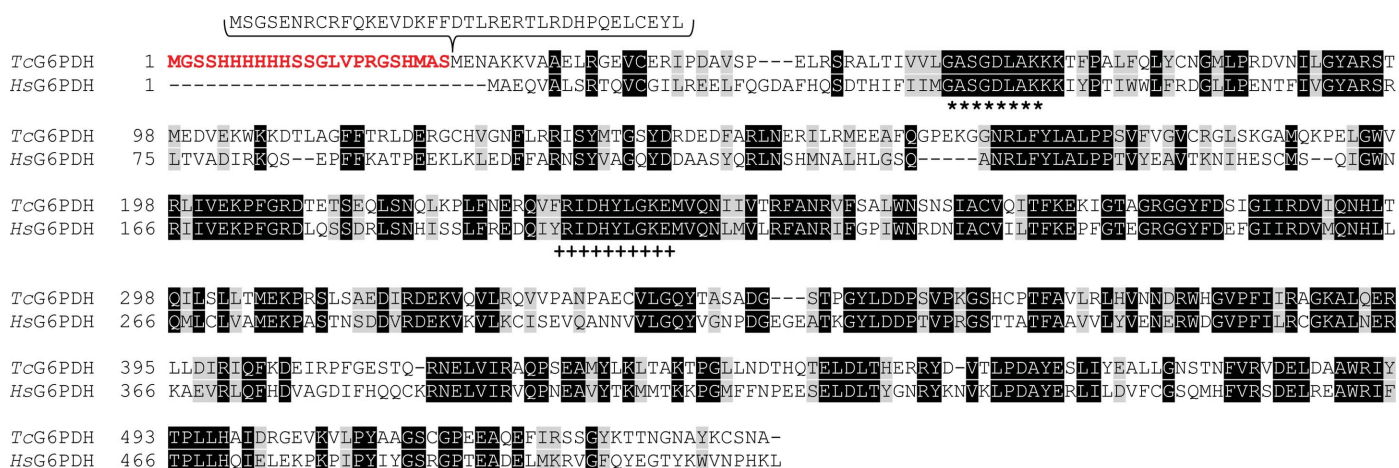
MSGSENRCRFQKEVDKFFDTLRERTLRDHPQELCEYL

TcG6PDH 1 MGSSHHHHHHSSGLVPRGSHMASMENAKKVAAELRGEVCERIPDAVSP---ELRSRALTIVVLGASGDLAKKKTFPALFQLYCNGMLPRDVNILGYARST
HsG6PDH 1 ---------------------------MAEQVALSRTQVCGILREELFQGDAFHQSDTHIFIIMGASGDLAKKKIYPTIWWLFRDGLLPENTFIVGYARSR
********

TcG6PDH 98 MEDVEKWKKDTLAGFFTRLDERGCHVGNFLRRISYMTGSYDRDEDFARLNERILRMEEAFQGPEKGGNRLFYLALPPSVFVGVCRGLSKGAMQKPELGWV
HsG6PDH 75 LTVADIRKQS--EPFFKATPEEKLKLEDFFARNSYVAGQYDDAASYQRLNSHMNALHLGSQ-----ANRLFYLALPPTVYEAVTKNIHESCMS--QIGWN

TcG6PDH 198 RLIVEKPFGRDTETSEQLSNQLKPLFNERQVFRIDHYLGKEMVQNIIVTRFANRVFSALWNSNSIACVQITFKEKIGTAGRGGYFDSIGIIRDVIQNHLT
HsG6PDH 166 RIIVEKPFGRDLQSSDRLSNHISSLFREDQIYRIDHYLGKEMVQNLMVLRFANRIFGPIWNRDNIACVILTFKEPFGTEGRGGYFDEFGIIRDVMQNHLL
++++++++++

TcG6PDH 298 QILSLLTMEKPRSLSAEDIRDEKVQVLRQVVPANPAECVLGQYTASADG---STPGYLDDPSVPKGSHCPTFAVLRLHVNNDRWHGVPFIIRAGKALQER
HsG6PDH 266 QMLCLVAMEKPASTNSDDVRDEKVKVLKCISEVQANNVVLGQYVGNPDGEGEATKGYLDDPTVPRGSTTATFAAVVLYVENERWDGVPFILRCGKALNER

TcG6PDH 395 LLDIRIQFKDEIRPFGESTQ-RNELVIRAQPSEAMYLKLTAKTPGLLNDTHQTELDLTHERRYD-VTLPDAYESLIYEALLGNSTNFVRVDELDAAWRIY
HsG6PDH 366 KAEVRLQFHDVAGDIFHQQCKRNELVIRVQPNEAVYTKMMTKKPGMFFNPEESELDLTYGNRYKNVKLPDAYERLILDVFCGSQMHFVRSDELREAWRIF

TcG6PDH 493 TPLLHAIDRGEVKVLPYAAGSCGPEEAQEFIRSSGYKTTNGNAYKCSNA-
HsG6PDH 466 TPLLHQIELEKPKPIPYIYGSRGPTEADELMKRVGFQYEGTYKWVNPHKL